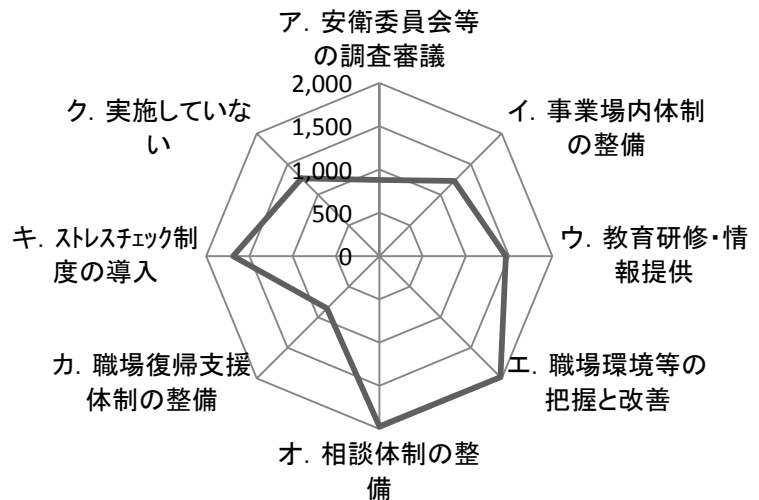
ア. 安衛委員会等の調査審議

2,000
1,500
1,000
500
0

イ. 事業場内体制の整備

ウ. 教育研修･情報提供

エ. 職場環境等の把握と改善

オ. 相談体制の整備

カ. 職場復帰支援体制の整備

キ. ｽﾄﾚｽﾁｪｯｸ制度の導入

ク. 実施していない